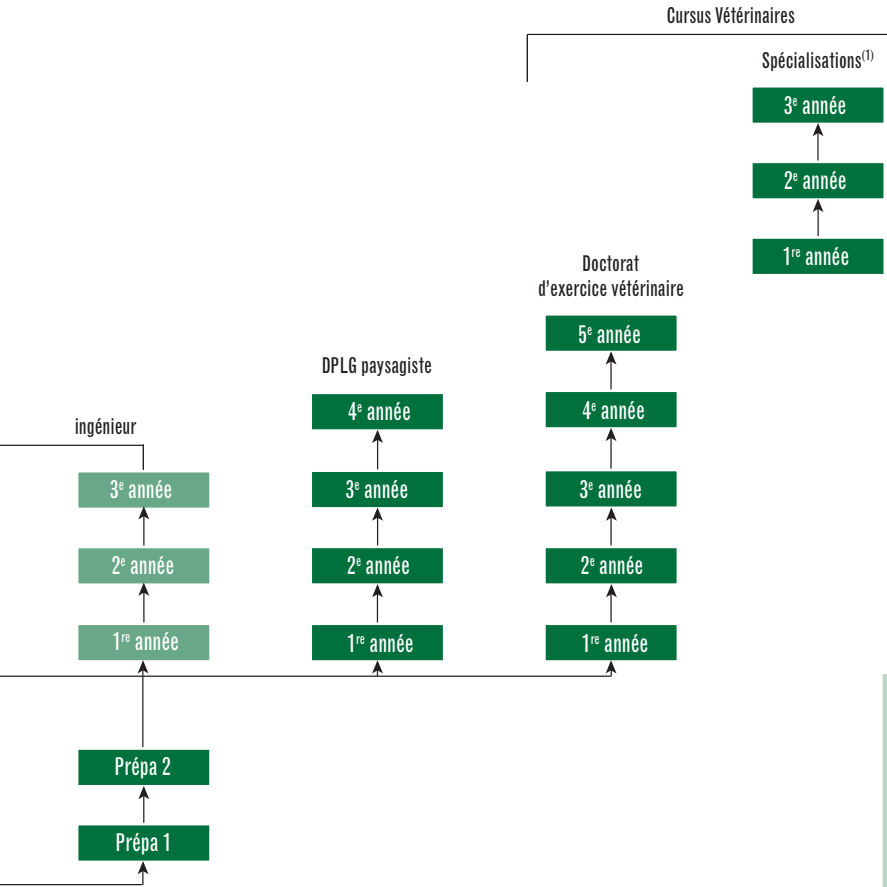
Cursus Vétérinaires

Spécialisations$^{(1)}$

3$^{e}$ année

2$^{e}$ année

1$^{re}$ année

Doctorat d'exercice vétérinaire

5$^{e}$ année

4$^{e}$ année

3$^{e}$ année

2$^{e}$ année

1$^{re}$ année

DPLG paysagiste

4$^{e}$ année

3$^{e}$ année

2$^{e}$ année

1$^{re}$ année

ingénieur

3$^{e}$ année

2$^{e}$ année

1$^{re}$ année

Prépa 2

Prépa 1